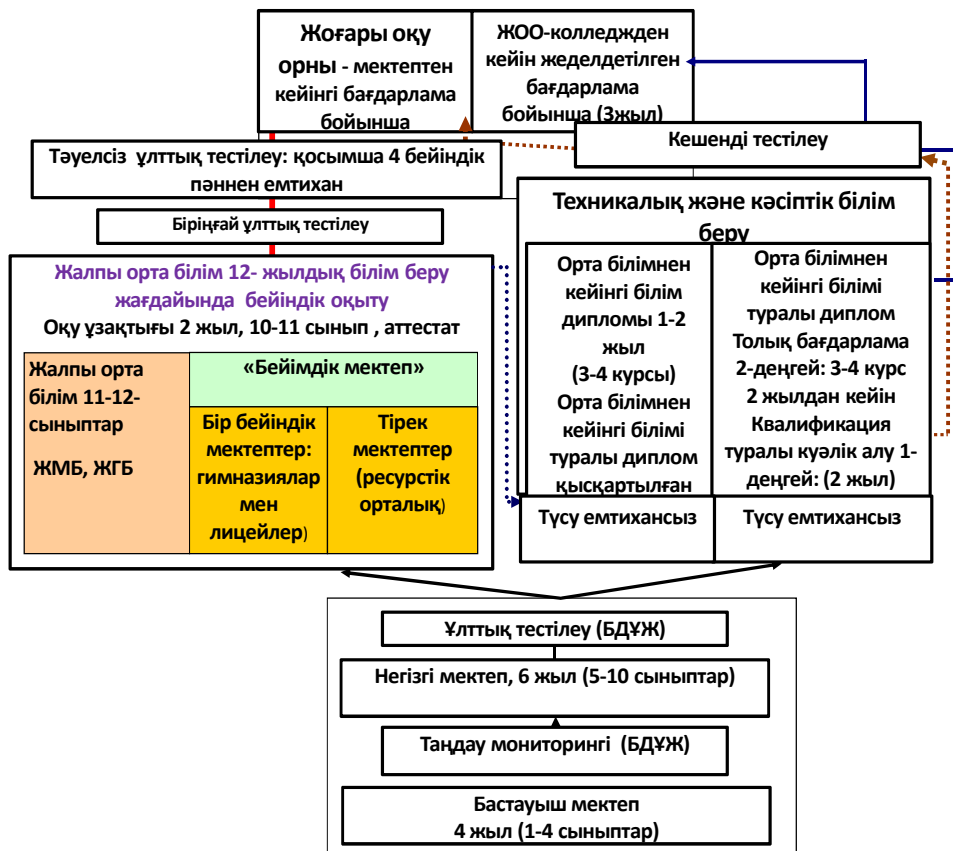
Жоғары оқу орны - мектептен кейінгі бағдарлама бойынша

ЖОО-колледжден кейін жеделдетілген бағдарлама бойынша (3жыл)

Кешенді тестілеу

Тәуелсіз ұлттық тестілеу: қосымша 4 бейіндік пәннен емтихан

Бірыңғай ұлттық тестілеу

Жалпы орта білім 12- жылдық білім беру жағдайында бейіндік оқыту
Оқу ұзақтығы 2 жыл, 10-11 сынып , аттестат

Жалпы орта білім 11-12-сыныптар

ЖМБ, ЖГБ

«Бейімдік мектеп»

Бір бейіндік мектептер: гимназиялар мен лицейлер)

Тірек мектептер (ресурстік орталық)

Техникалық және кәсіптік білім беру

Орта білімнен кейінгі білім дипломы 1-2 жыл (3-4 курсы) Орта білімнен кейінгі білімі туралы диплом қысқартылған

Орта білімнен кейінгі білімі туралы диплом Толық бағдарлама 2-деңгей: 3-4 курс 2 жылдан кейін Квалификация туралы куәлік алу 1-деңгей: (2 жыл)

Түсу емтихансыз

Түсу емтихансыз

Ұлттық тестілеу (БДҰЖ)

Негізгі мектеп, 6 жыл (5-10 сыныптар)

Таңдау мониторингі (БДҰЖ)

Бастауыш мектеп
4 жыл (1-4 сыныптар)